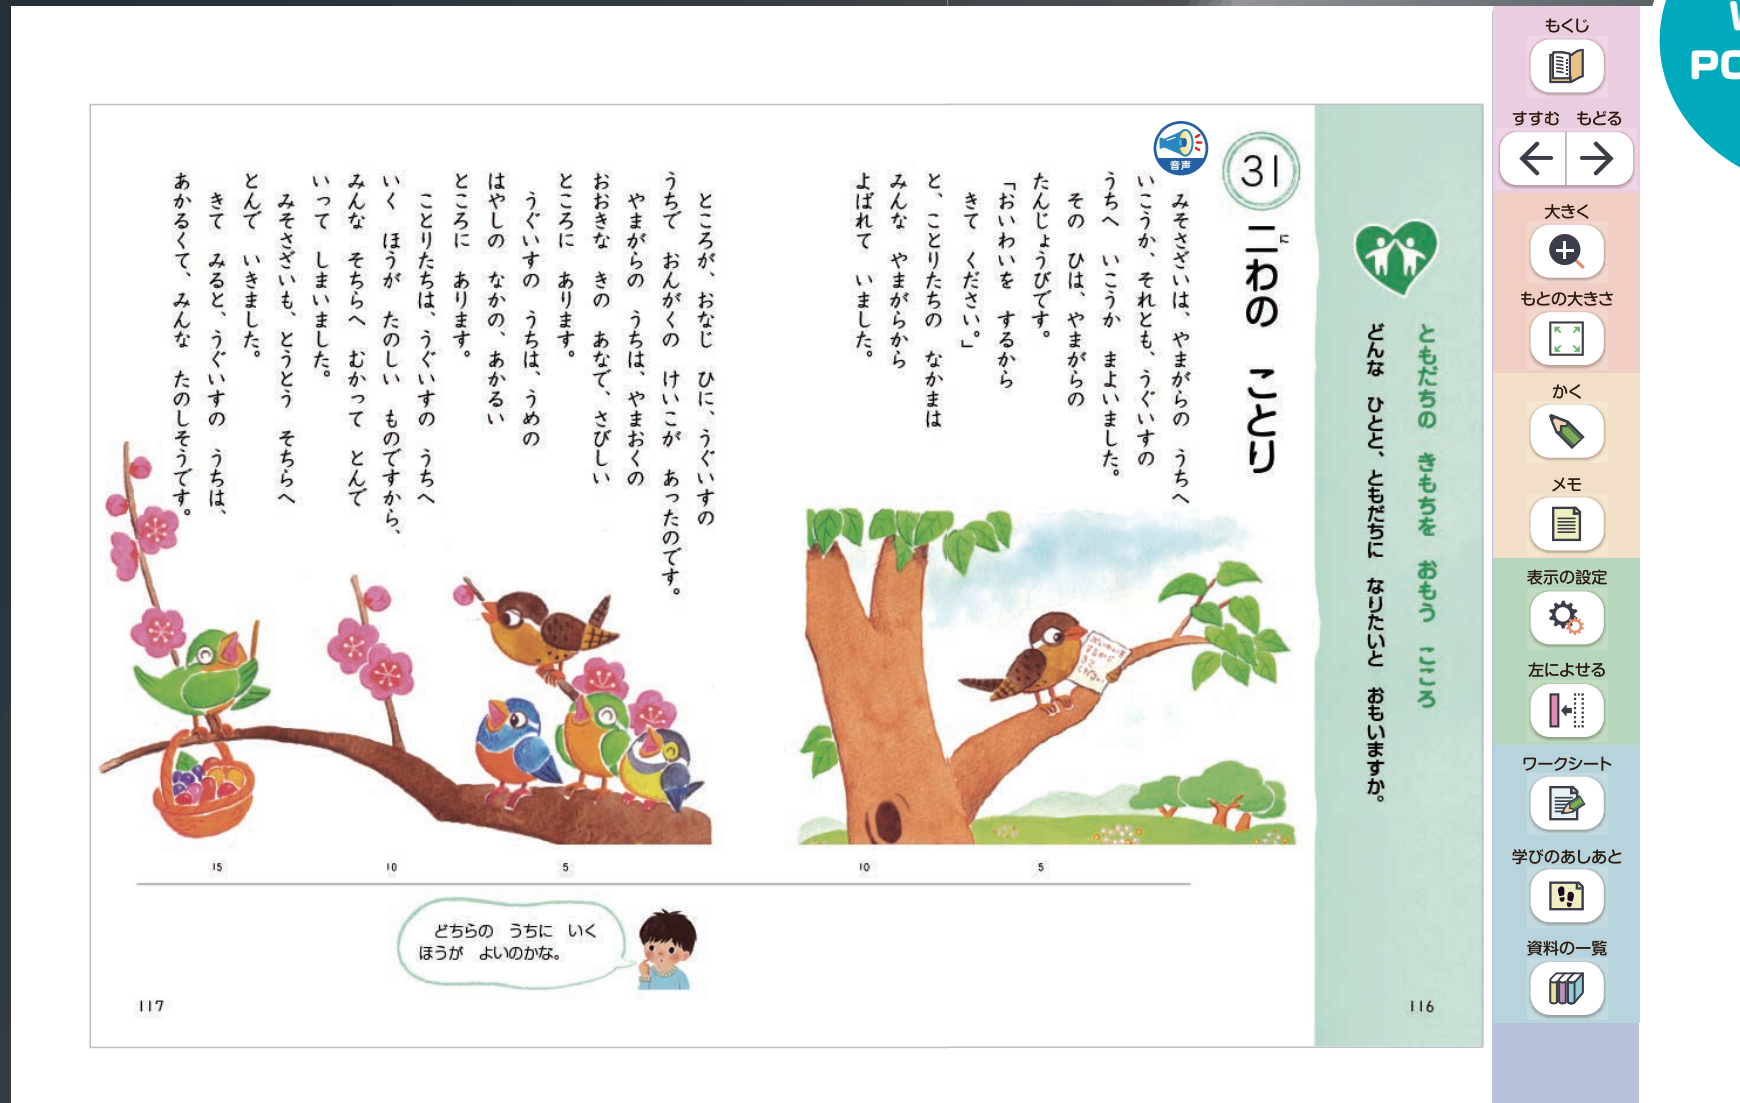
もくじ
すすむ　もどる
大きく
もとの大きさ
かく
メモ
表示の設定
左によせる
ワークシート
学びのあしあと
資料の一覧

ともだちの　きもちを　おもう　こころ
どんな　ひとと、ともだちに　なりたいと　おもいますか。

31
二わの　ことり

音声

みそさざいは、やまがらの　うちへ　いこうか、それとも、うぐいすの　うちへ　いこうか　まよいました。
その　ひは、やまがらの　たんじょうびです。
「おいわいを　するから　きて　ください。」
と、ことりたちの　なかまは　みんな　やまがらから　よばれて　いました。

ところが、おなじ　ひに、うぐいすの　うちで　おんがくの　けいこが　あったのです。
やまがらの　うちは、やまおくの　おおきな　きの　あなで、さびしい　ところに　あります。
うぐいすの　うちは、うめの　はやしの　なかの、あかるい　ところに　あります。
ことりたちは、うぐいすの　うちへ　いく　ほうが　たのしい　ものですから、みんな　そちらへ　むかって　とんで　いって　しまいました。
みそさざいも、とうとう　そちらへ　とんで　いきました。
きて　みると、うぐいすの　うちは、あかるくて、みんな　たのしそうです。

15　10　5　10　5

どちらの　うちに　いく　ほうが　よいのかな。

117　116